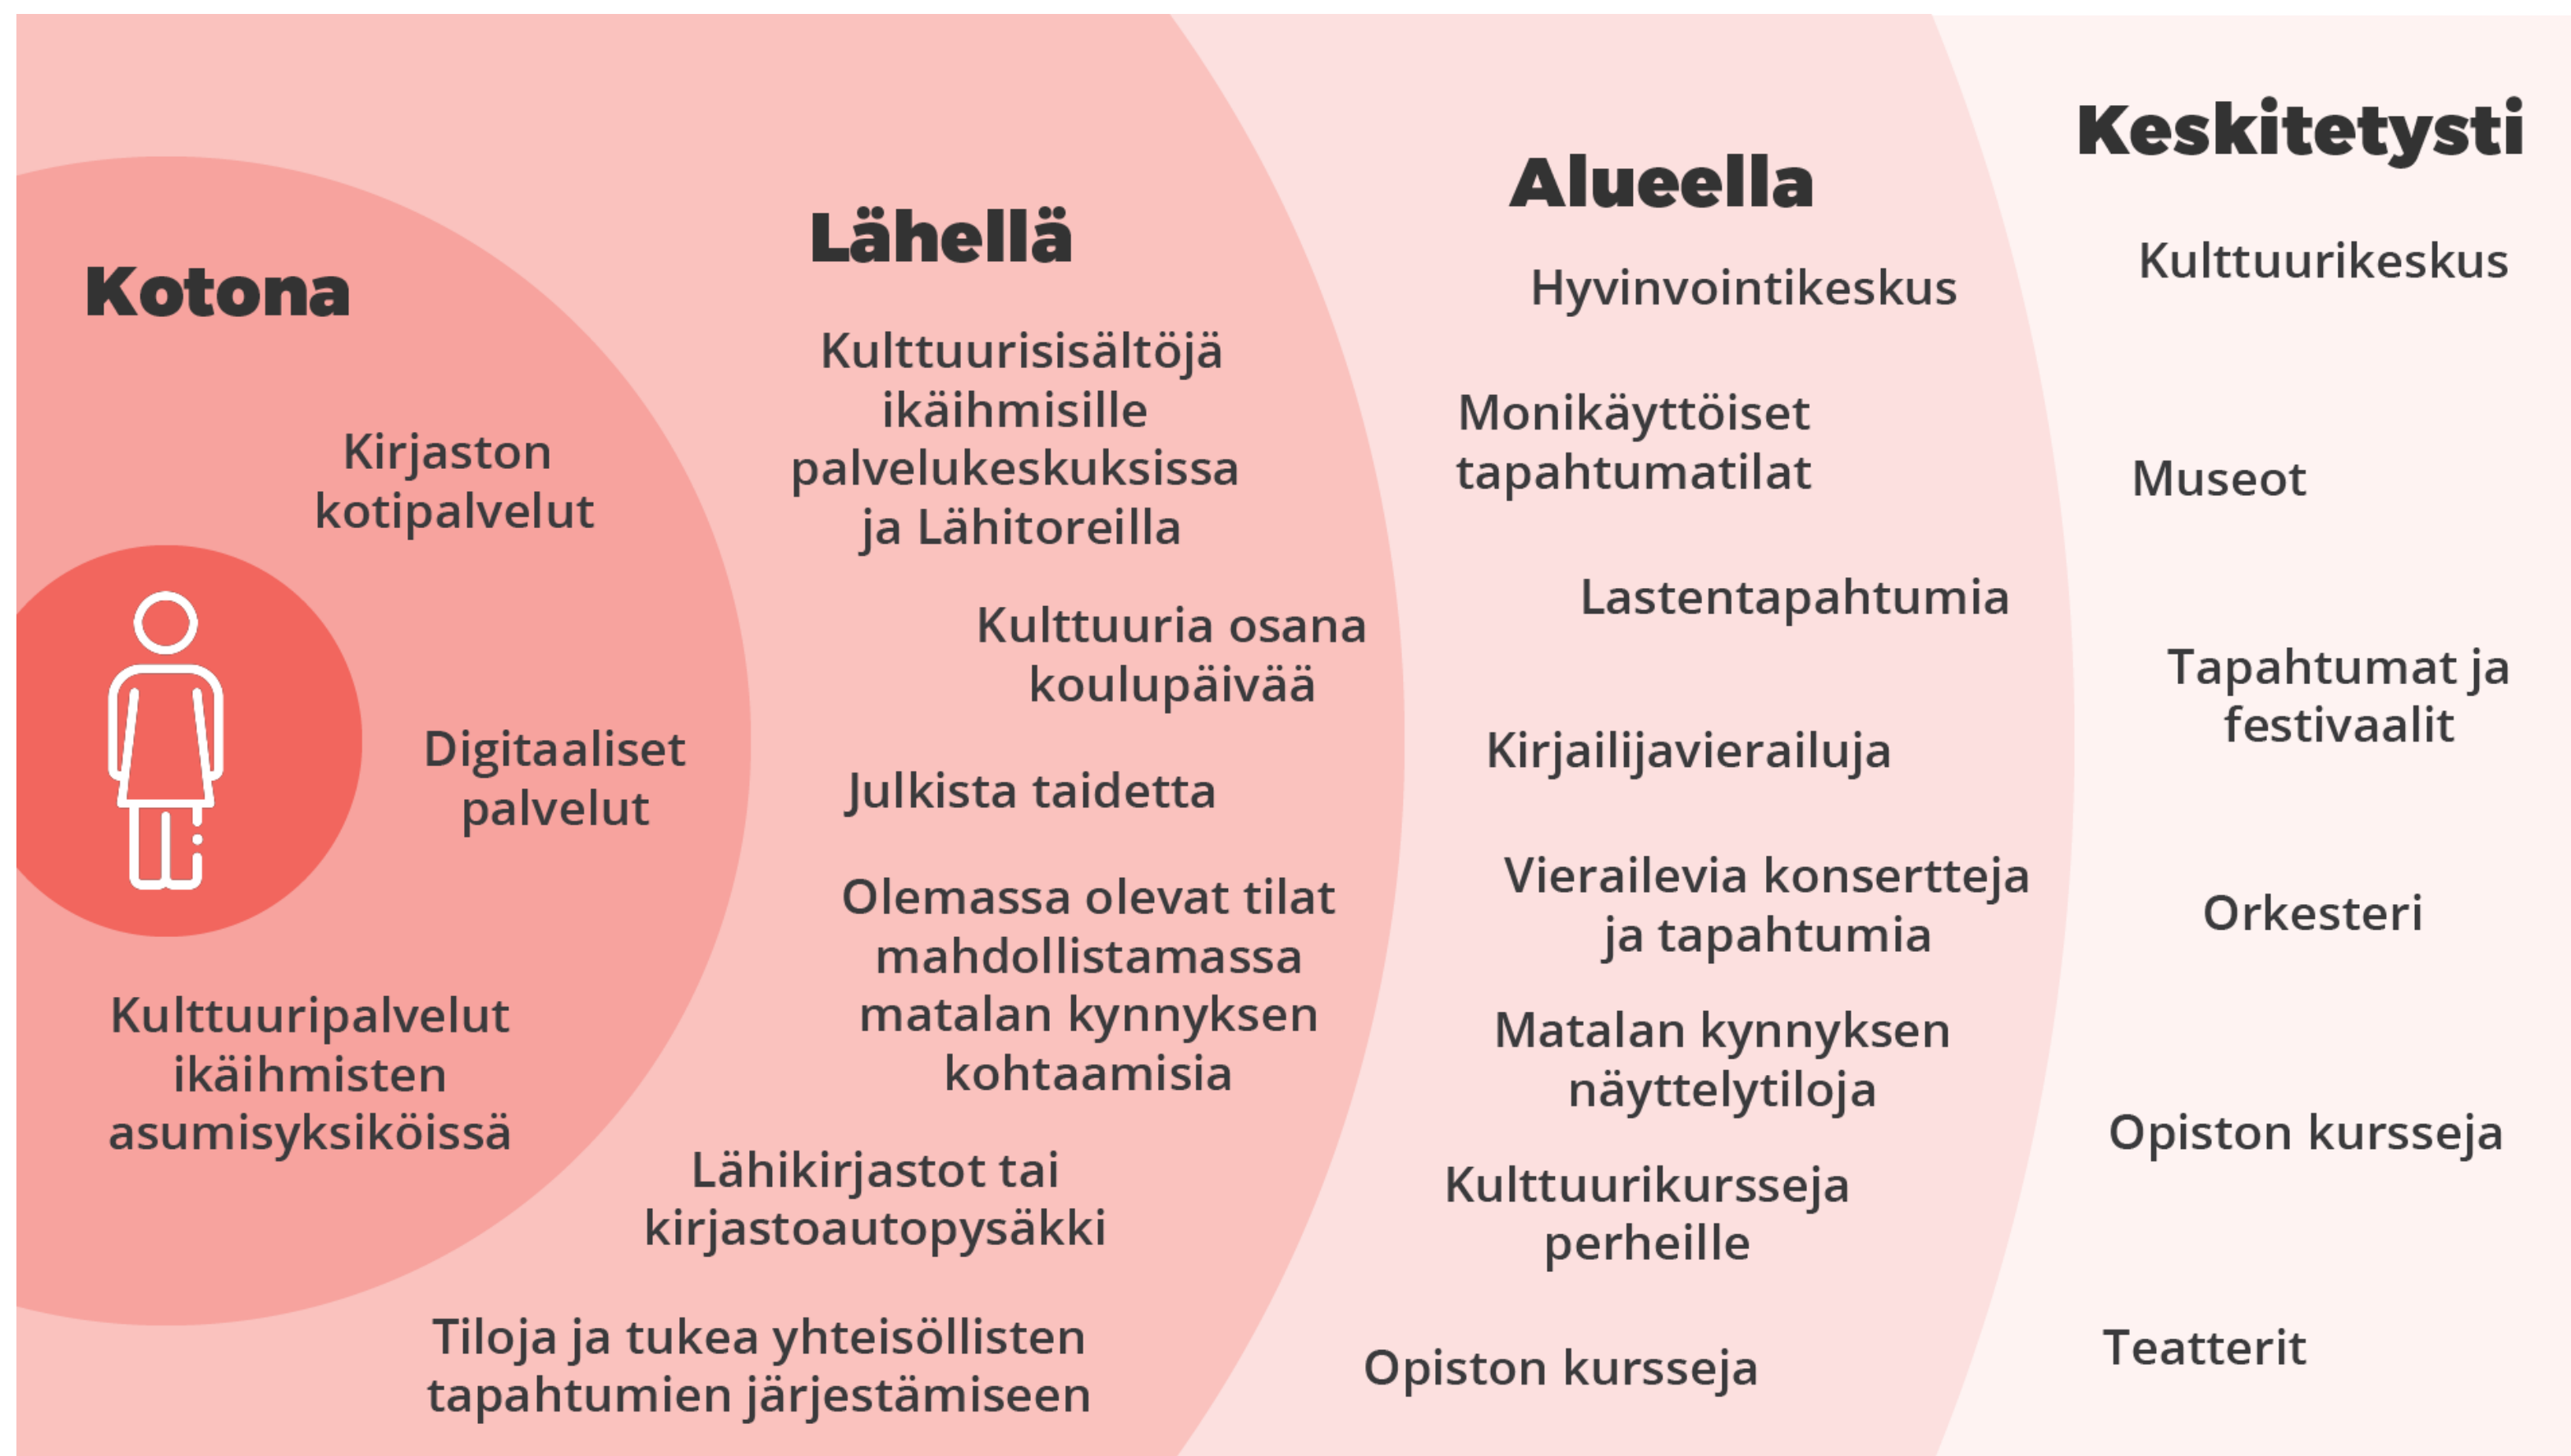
Kotona

Kirjaston kotipalvelut

Digitaaliset palvelut

Kulttuuripalvelut ikäihmisten asumisyksiköissä

Lähellä

Kulttuurisisältöjä ikäihmisille palvelukeskuksissa ja Lähitoreilla

Kulttuuria osana koulupäivää

Julkista taidetta

Olemassa olevat tilat mahdollistamassa matalan kynnyksen kohtaamisia

Lähikirjastot tai kirjastoautopysäkki

Tiloja ja tukea yhteisöllisten tapahtumien järjestämiseen

Alueella

Hyvinvointikeskus

Monikäyttöiset tapahtumatilat

Lastentapahtumia

Kirjailijavierailuja

Vierailevia konsertteja ja tapahtumia

Matalan kynnyksen näyttelytiloja

Kulttuurikursseja perheille

Opiston kursseja

Keskitetysti

Kulttuurikeskus

Museot

Tapahtumat ja festivaalit

Orkesteri

Opiston kursseja

Teatterit